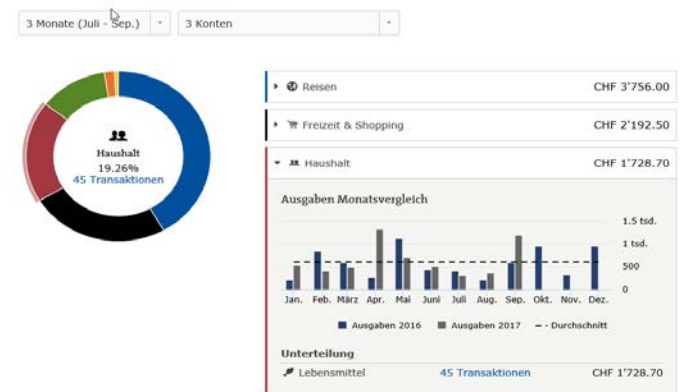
3 Monate (Juli - Sep.)

3 Konten

Haushalt
19.26%
45 Transaktionen

Reisen CHF 3'756.00

Freizeit & Shopping CHF 2'192.50

Haushalt CHF 1'728.70

Ausgaben Monatsvergleich

1.5 tsd.
1 tsd.
500
0

Jan. Feb. März Apr. Mai Juni Juli Aug. Sep. Okt. Nov. Dez.

Ausgaben 2016 Ausgaben 2017 Durchschnitt

Unterteilung

Lebensmittel 45 Transaktionen CHF 1'728.70